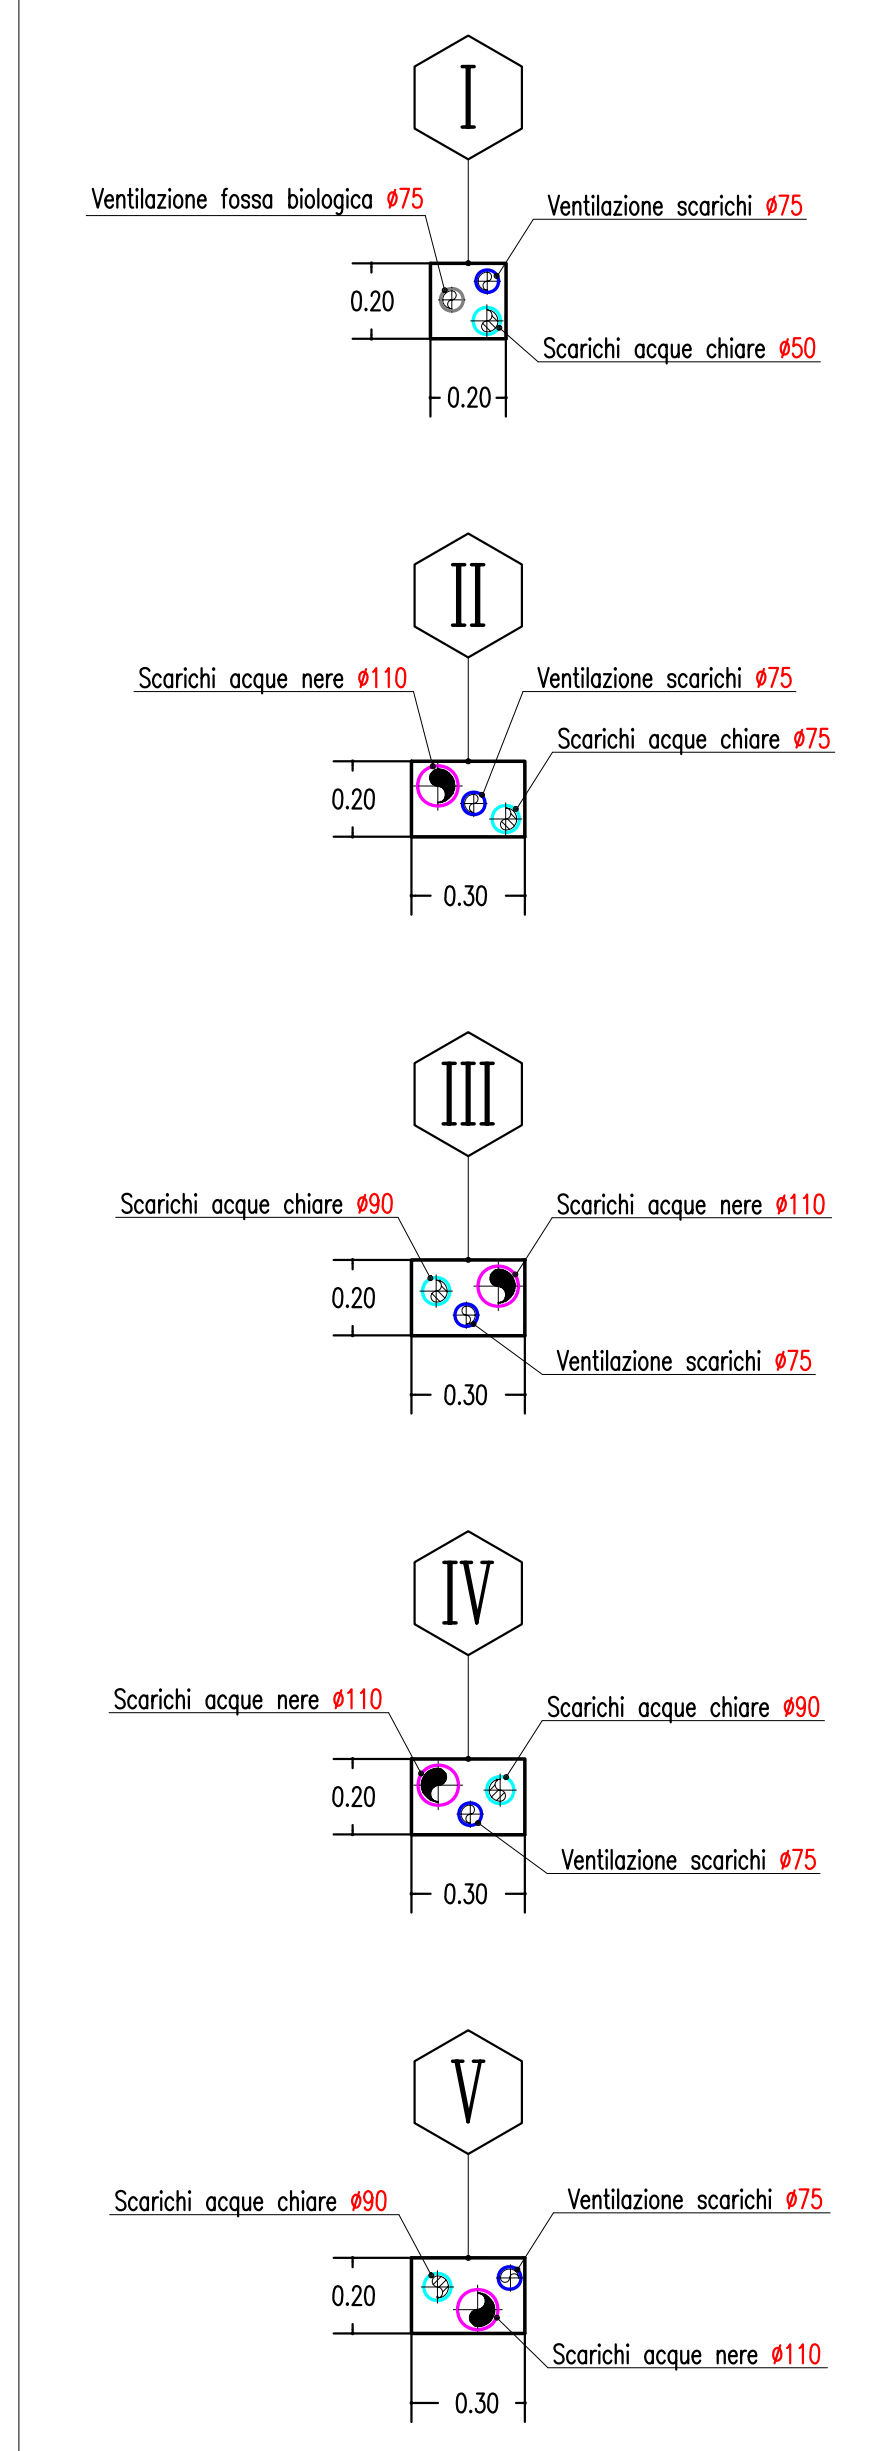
I

Ventilazione fossa biologica ø75

Ventilazione scarichi ø75

0.20

Scarichi acque chiare ø50

0.20

II

Scarichi acque nere ø110

Ventilazione scarichi ø75

Scarichi acque chiare ø75

0.20

0.30

III

Scarichi acque chiare ø90

Scarichi acque nere ø110

0.20

Ventilazione scarichi ø75

0.30

IV

Scarichi acque nere ø110

Scarichi acque chiare ø90

0.20

Ventilazione scarichi ø75

0.30

V

Scarichi acque chiare ø90

Ventilazione scarichi ø75

0.20

Scarichi acque nere ø110

0.30